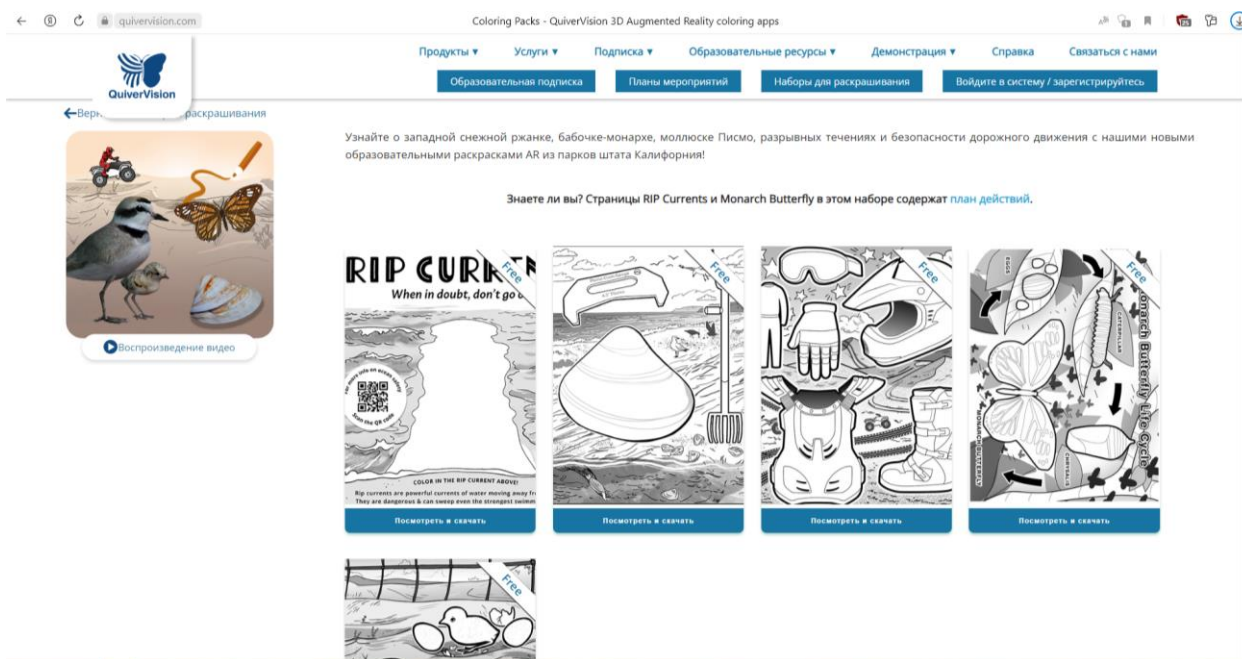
quivervision.com

Coloring Packs - QuiverVision 3D Augmented Reality coloring apps

QuiverVision

Продукты ▾ Услуги ▾ Подписка ▾ Образовательные ресурсы ▾ Демонстрация ▾ Справка Связаться с нами

Образовательная подписка Планы мероприятий Наборы для раскрашивания Войдите в систему / зарегистрируйтесь

←Вер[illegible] раскрашивания

Воспроизведение видео

Узнайте о западной снежной ржанке, бабочке-монархе, моллюске Писмо, разрывных течениях и безопасности дорожного движения с нашими новыми образовательными раскрасками AR из парков штата Калифорния!

Знаете ли вы? Страницы RIP Currents и Monarch Butterfly в этом наборе содержат план действий.

RIP CURR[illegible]

When in doubt, don't go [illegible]

Free

COLOR IN THE RIP CURRENT ABOVE!

Rip currents are powerful currents of water moving away fr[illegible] They are dangerous & can sweep even the strongest swimm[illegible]

Посмотреть и скачать

Free

Посмотреть и скачать

Free

Посмотреть и скачать

Free

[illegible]onarch Butterfly Life Cycle

Посмотреть и скачать

Free